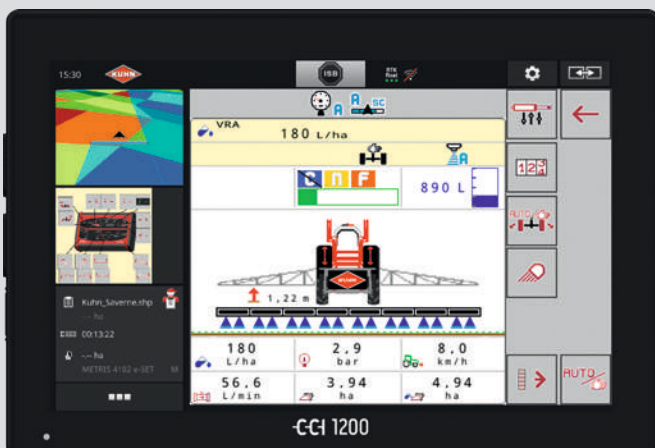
15:30

KUHN

ISB

RTK float

VRA

180 L/ha

890 L

1,22 m

KUHN

Kuhn_Saverne.shp

--- ha

00:13:22

--- ha

METRIS 4102 e-SET

M

180 L/ha

2,9 bar

8,0 km/h

56,6 L/min

3,94 ha

4,94 ha

AUTO

AUTO

CCI 1200